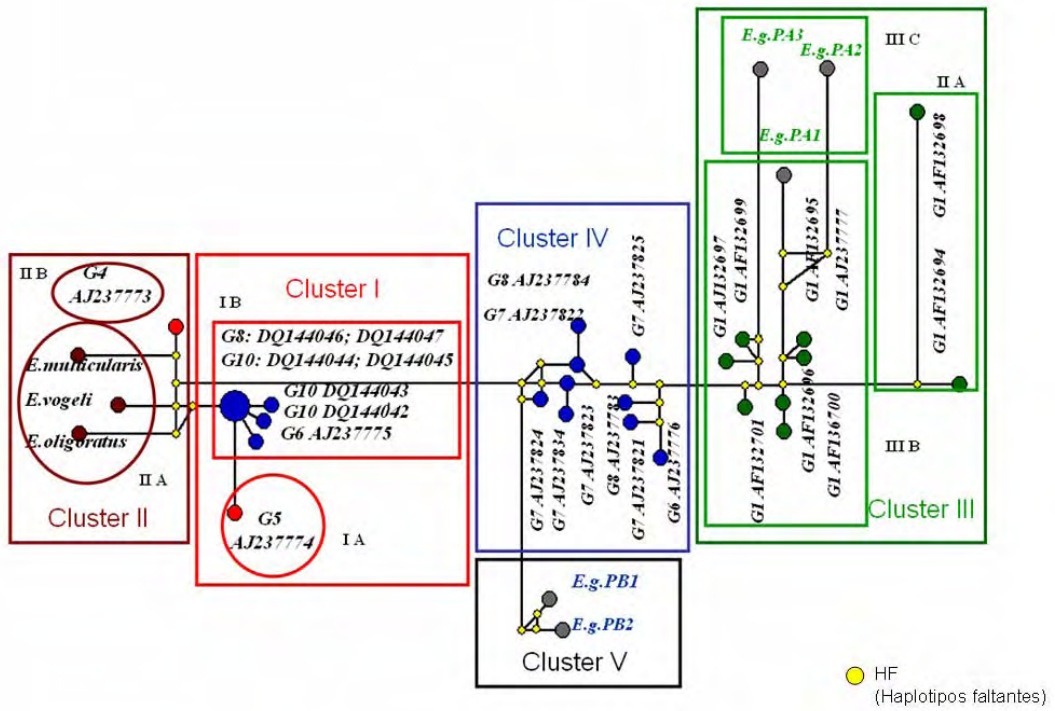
II B
G4
AJ237773

E.multicularis

E.vogeli

E.oligoratus

II A

Cluster II

I B

Cluster I

G8: DQ144046; DQ144047
G10: DQ144044; DQ144045

G10 DQ144043
G10 DQ144042
G6 AJ237775

G5
AJ237774

I A

Cluster IV

G8 AJ237784

G7 AJ237822

G7 AJ237825

G7 AJ237824
G7 AJ237834
G7 AJ237823
G8 AJ237783
G7 AJ237821
G6 AJ237776

E.g.PB1
E.g.PB2

Cluster V

E.g.PA3
E.g.PA2

III C

E.g.PA1

III A

G1 AF132698
G1 AF132694

G1 AJ132697
G1 AF132699
G1 AF132695
G1 AJ237777

G1 AF132701
G1 AF132696
G1 AF136700

III B

Cluster III

HF
(Haplotipos faltantes)